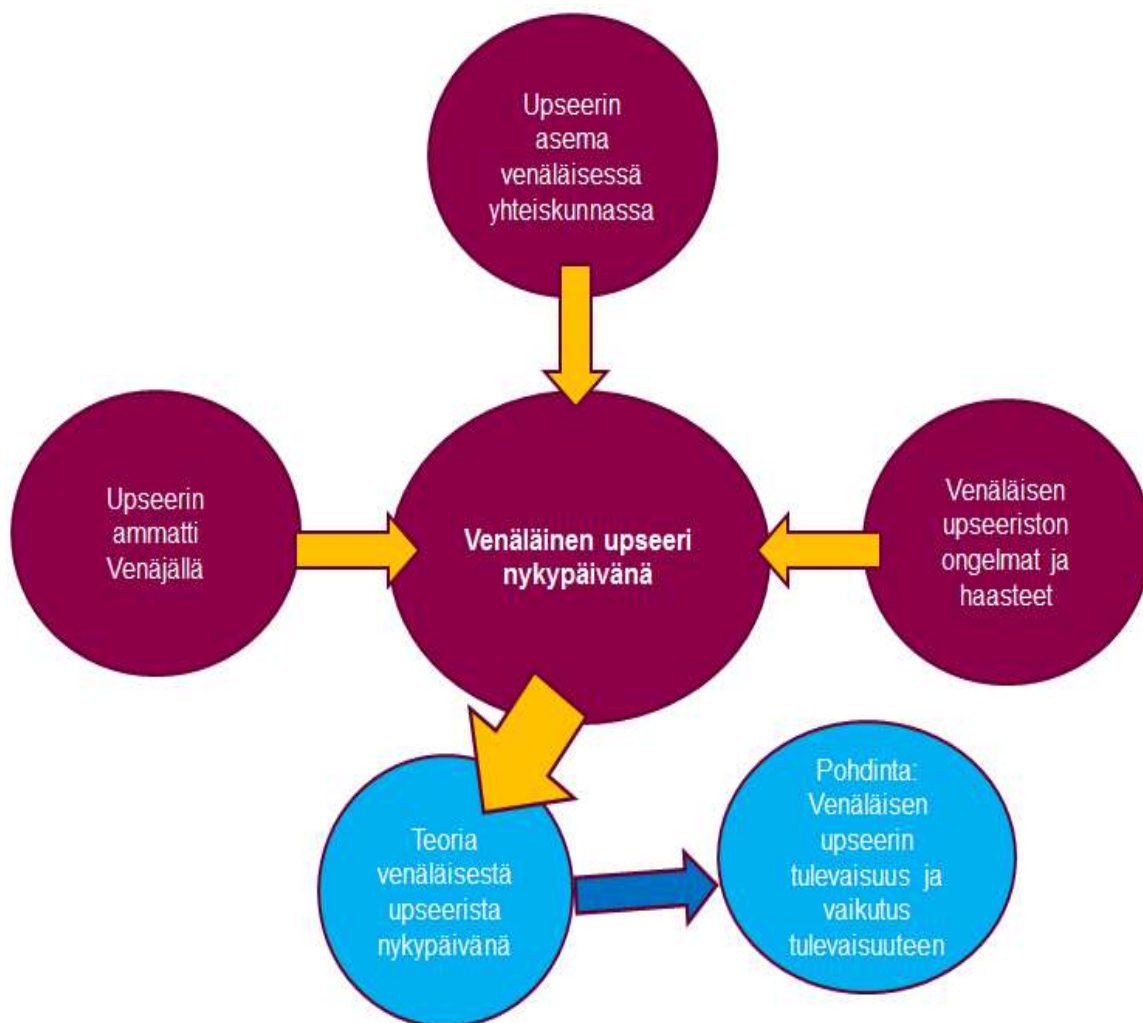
Upseerin asema venäläisessä yhteiskunnassa

Upseerin ammatti Venäjällä

Venäläinen upseeri nykypäivänä

Venäläisen upseeriston ongelmat ja haasteet

Teoria venäläisestä upseerista nykypäivänä

Pohdinta: Venäläisen upseerin tulevaisuus ja vaikutus tulevaisuuteen